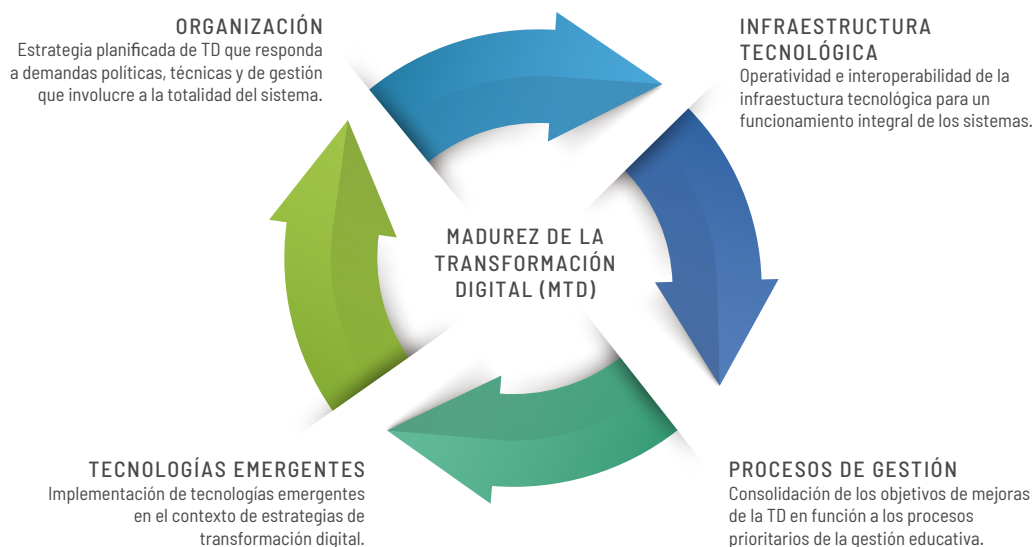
ORGANIZACIÓN
Estrategia planificada de TD que responda a demandas políticas, técnicas y de gestión que involucre a la totalidad del sistema.

INFRAESTRUCTURA TECNOLÓGICA
Operatividad e interoperabilidad de la infraestuctura tecnológica para un funcionamiento integral de los sistemas.

MADUREZ DE LA TRANSFORMACIÓN DIGITAL (MTD)

TECNOLOGÍAS EMERGENTES
Implementación de tecnologías emergentes en el contexto de estrategias de transformación digital.

PROCESOS DE GESTIÓN
Consolidación de los objetivos de mejoras de la TD en función a los procesos prioritarios de la gestión educativa.